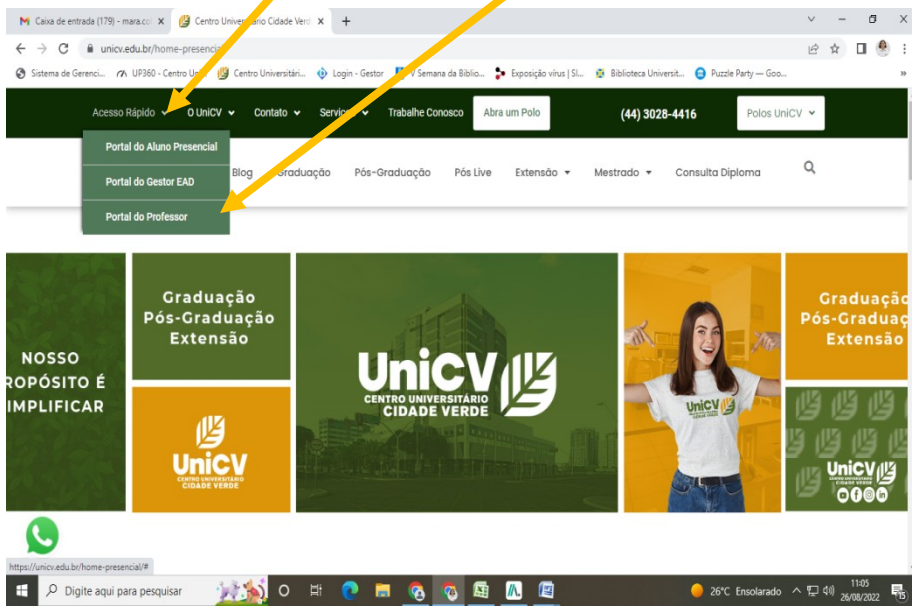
Caixa de entrada (179) - mara.co ×
Centro Univers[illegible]ário Cidade Verd ×
+

unicv.edu.br/home-presencia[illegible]

Sistema de Gerenci... UP360 - Centro U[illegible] Centro Universitári... Login - Gestor V Semana da Biblio... Exposição vírus | Sl... Biblioteca Universit... Puzzle Party — Goo...

Acesso Rápido O UniCV Contato Servi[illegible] Trabalhe Conosco Abra um Polo (44) 3028-4416 Polos UniCV

Portal do Aluno Presencial
Portal do Gestor EAD
Portal do Professor

Blog Graduação Pós-Graduação Pós Live Extensão Mestrado Consulta Diploma

NOSSO
ROPÓSITO É
IMPLIFICAR

Graduação
Pós-Graduação
Extensão

UniCV
CENTRO UNIVERSITÁRIO
CIDADE VERDE

UniCV
CENTRO UNIVERSITÁRIO
CIDADE VERDE

UniCV
CENTRO UNIVERSITÁRIO
CIDADE VERDE

UniCV

Graduaçã
Pós-Gradua
Extensão

UniCV
CENTRO UNIVERSITÁRIO
CIDADE VERDE

https://unicv.edu.br/home-presencial/#

Digite aqui para pesquisar

26°C Ensolarado
11:05
26/08/2022